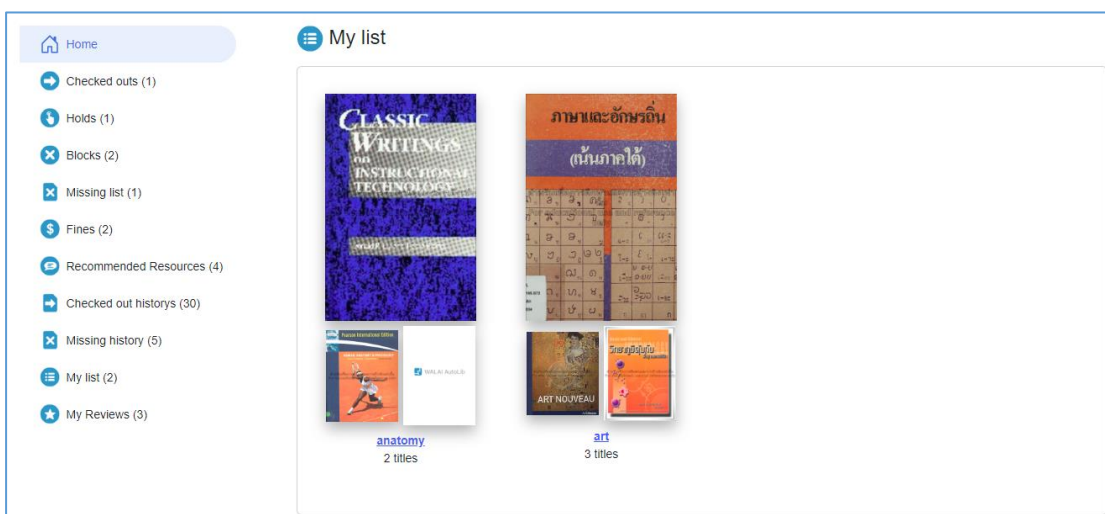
Home

Checked outs (1)

Holds (1)

Blocks (2)

Missing list (1)

Fines (2)

Recommended Resources (4)

Checked out historys (30)

Missing history (5)

My list (2)

My Reviews (3)

My list

CLASSIC WRITINGS ON INSTRUCTIONAL TECHNOLOGY

Pearson International Edition

WALAI AutoLib

anatomy
2 titles

ภาษาและอักษรถิ่น (เน้นภาคใต้)

ART NOUVEAU

art
3 titles